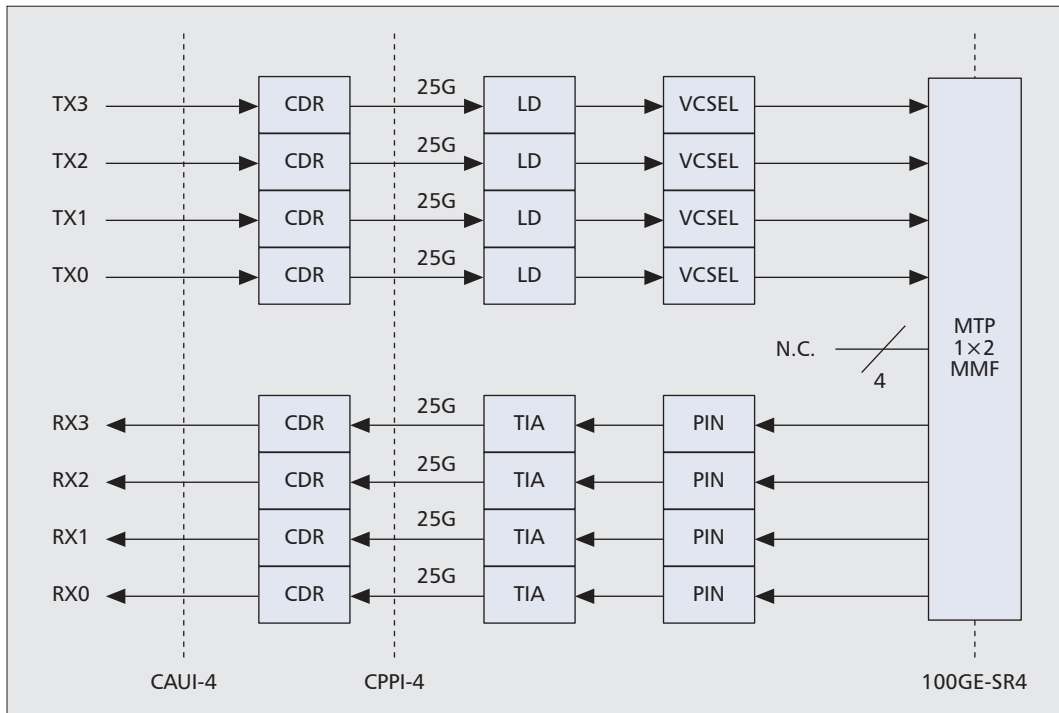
TX3
CDR
25G
LD
VCSEL
TX2
CDR
25G
LD
VCSEL
TX1
CDR
25G
LD
VCSEL
TX0
CDR
25G
LD
VCSEL
MTP
1×2
MMF
N.C.
4
RX3
CDR
25G
TIA
PIN
RX2
CDR
25G
TIA
PIN
RX1
CDR
25G
TIA
PIN
RX0
CDR
25G
TIA
PIN
CAUI-4
CPPI-4
100GE-SR4